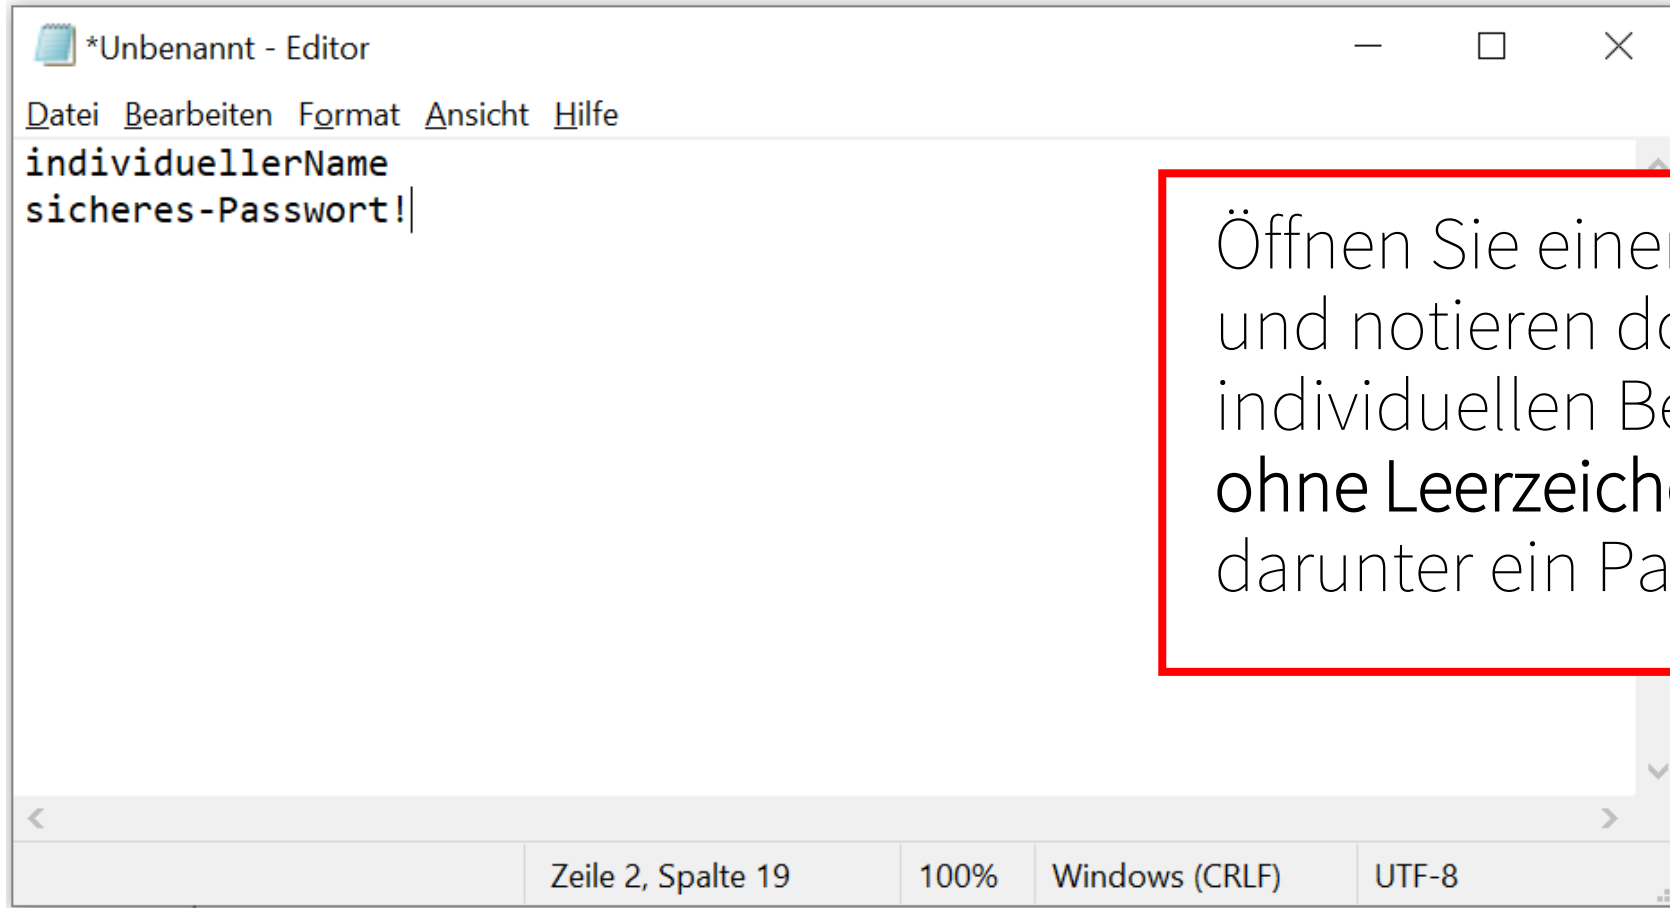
*Unbenannt - Editor

Datei Bearbeiten Format Ansicht Hilfe

individuellerName
sicheres-Passwort!

Öffnen Sie eine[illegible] und notieren d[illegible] individuellen Be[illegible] ohne Leerzeich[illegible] darunter ein Pa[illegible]

Zeile 2, Spalte 19 | 100% | Windows (CRLF) | UTF-8